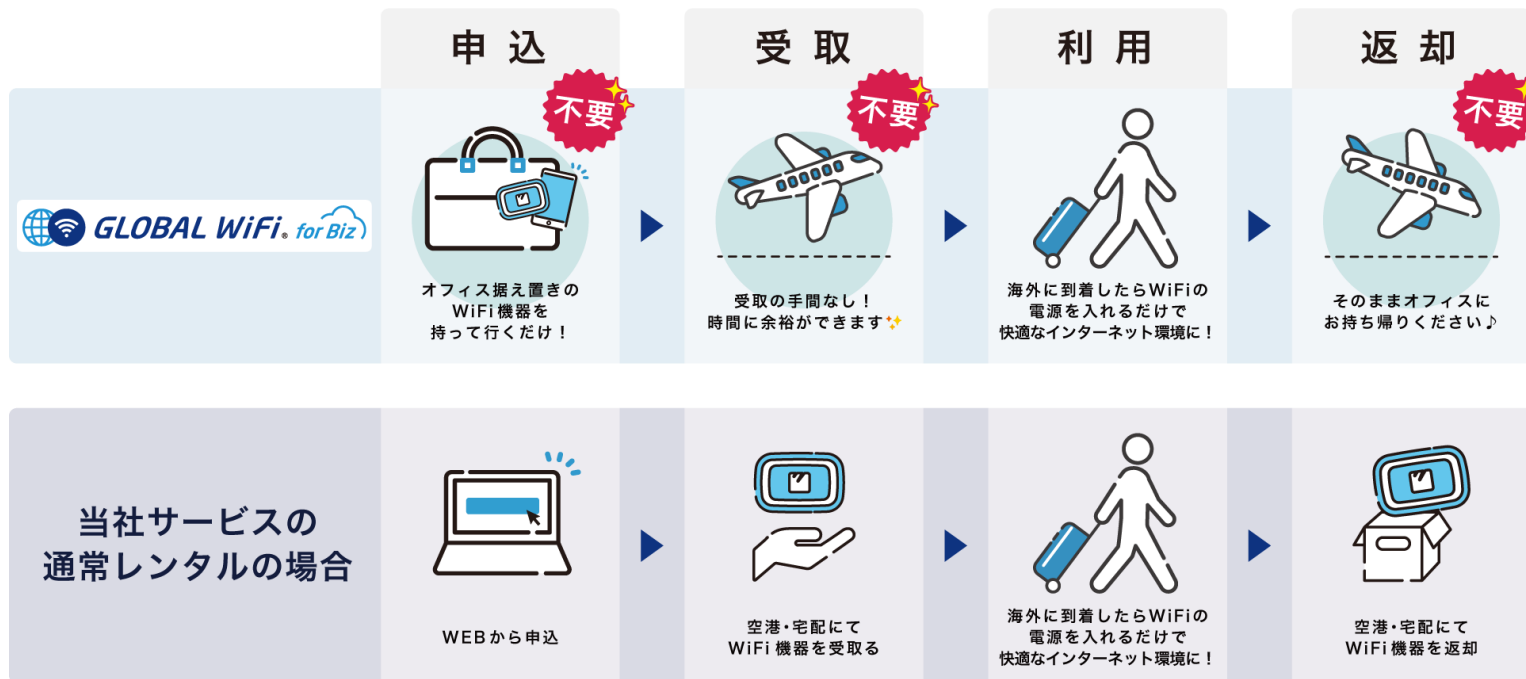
| | 申込 | 受取 | 利用 | 返却 |
|---|---|---|---|---|
| GLOBAL WiFi® for Biz | 不要 オフィス据え置きのWiFi機器を持って行くだけ！ | 不要 受取の手間なし！時間に余裕ができます | 海外に到着したらWiFiの電源を入れるだけで快適なインターネット環境に！ | 不要 そのままオフィスにお持ち帰りください♪ |
| 当社サービスの通常レンタルの場合 | WEBから申込 | 空港・宅配にてWiFi 機器を受取る | 海外に到着したらWiFiの電源を入れるだけで快適なインターネット環境に！ | 空港・宅配にてWiFi 機器を返却 |